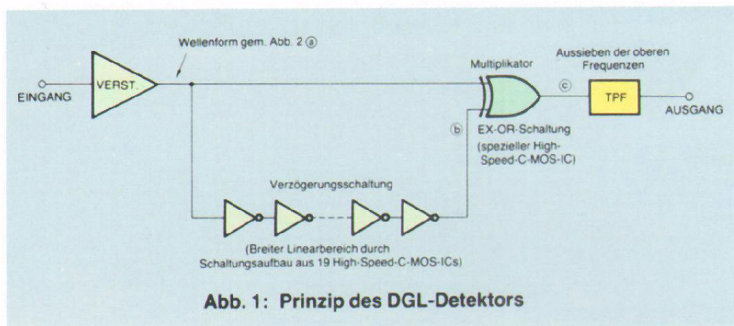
Wellenform gem. Abb. 2 ⓐ

EINGANG

VERST.

Multiplikator

Aussieben der oberen Frequenzen

ⓒ

TPF

AUSGANG

ⓑ

EX-OR-Schaltung (spezieller High-Speed-C-MOS-IC)

Verzögerungsschaltung

(Breiter Linearbereich durch Schaltungsaufbau aus 19 High-Speed-C-MOS-ICs)

Abb. 1: Prinzip des DGL-Detektors